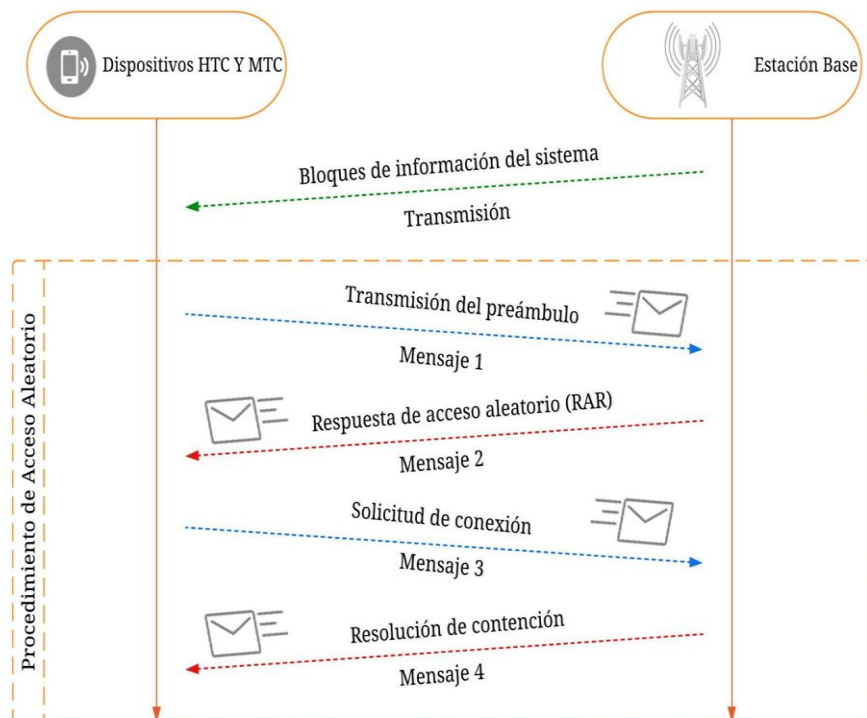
Dispositivos HTC Y MTC

Estación Base

Bloques de información del sistema

Transmisión

Procedimiento de Acceso Aleatorio

Transmisión del preámbulo

Mensaje 1

Respuesta de acceso aleatorio (RAR)

Mensaje 2

Solicitud de conexión

Mensaje 3

Resolución de contención

Mensaje 4